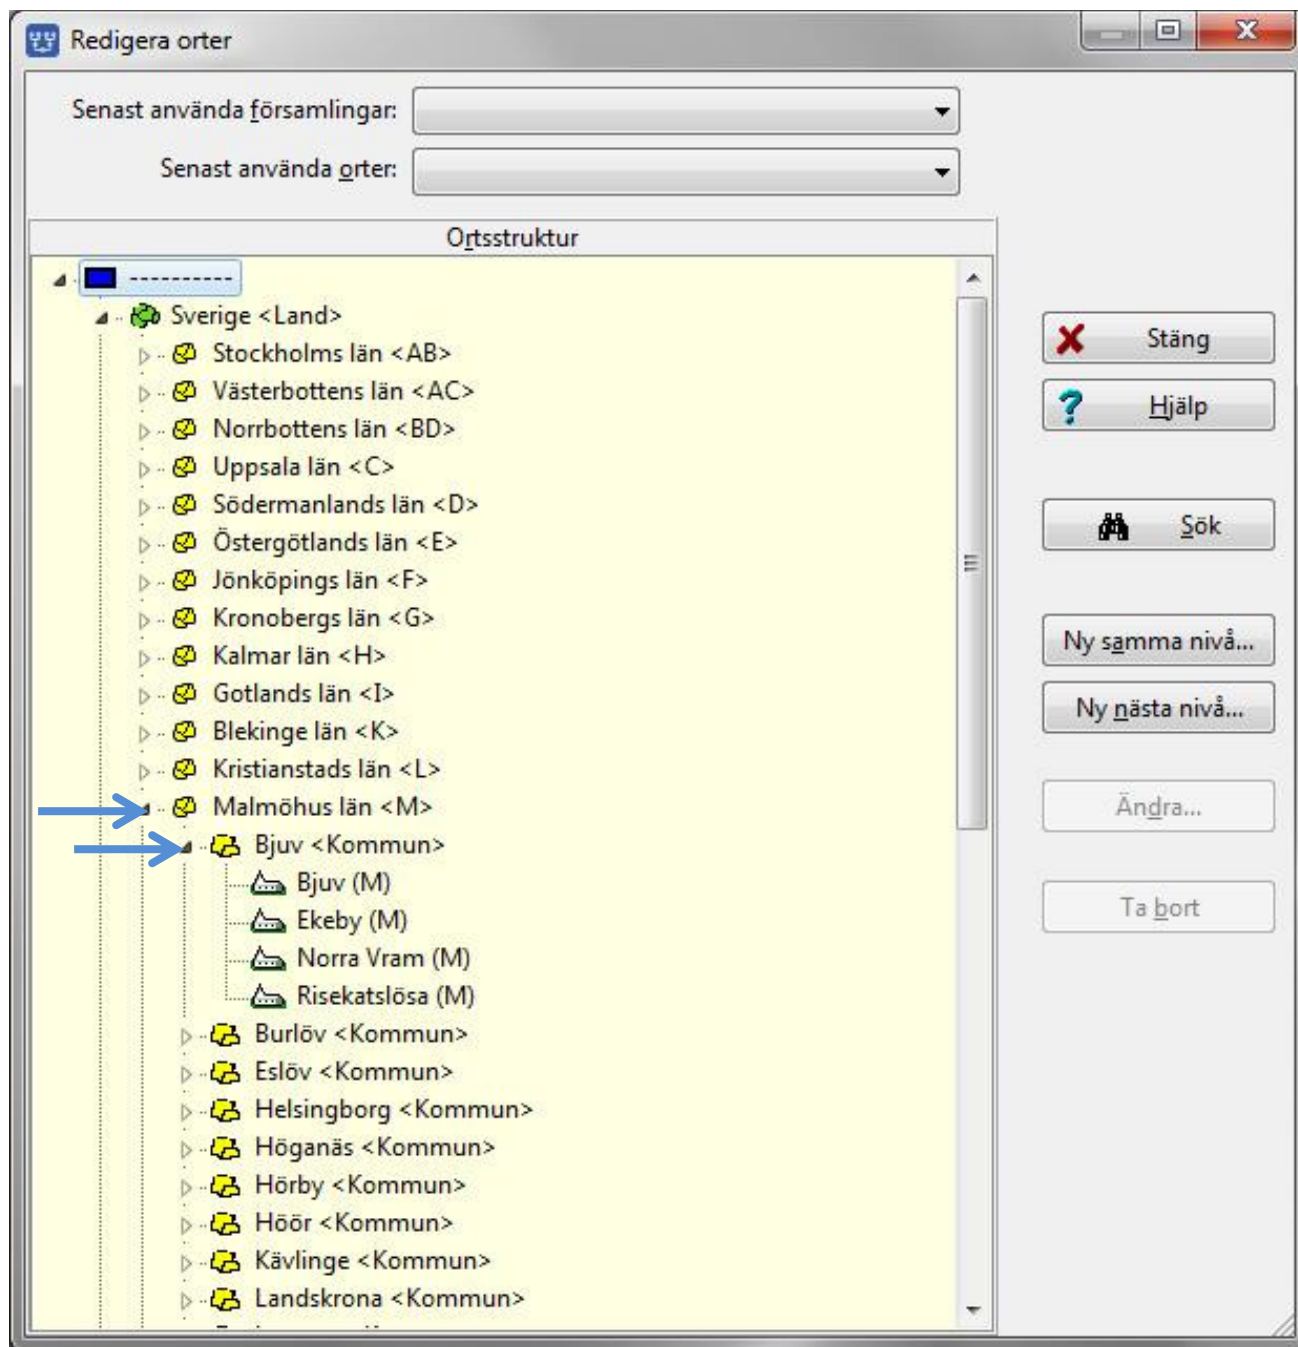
Redigera orter

Senast använda församlingar:

Senast använda orter:

Ortsstruktur

----------

Sverige <Land>

Stockholms län <AB>

Västerbottens län <AC>

Norrbottens län <BD>

Uppsala län <C>

Södermanlands län <D>

Östergötlands län <E>

Jönköpings län <F>

Kronobergs län <G>

Kalmar län <H>

Gotlands län <I>

Blekinge län <K>

Kristianstads län <L>

Malmöhus län <M>

Bjuv <Kommun>

Bjuv (M)

Ekeby (M)

Norra Vram (M)

Risekatslösa (M)

Burlöv <Kommun>

Eslöv <Kommun>

Helsingborg <Kommun>

Höganäs <Kommun>

Hörby <Kommun>

Höör <Kommun>

Kävlinge <Kommun>

Landskrona <Kommun>

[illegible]

Stäng

Hjälp

Sök

Ny samma nivå...

Ny nästa nivå...

Ändra...

Ta bort